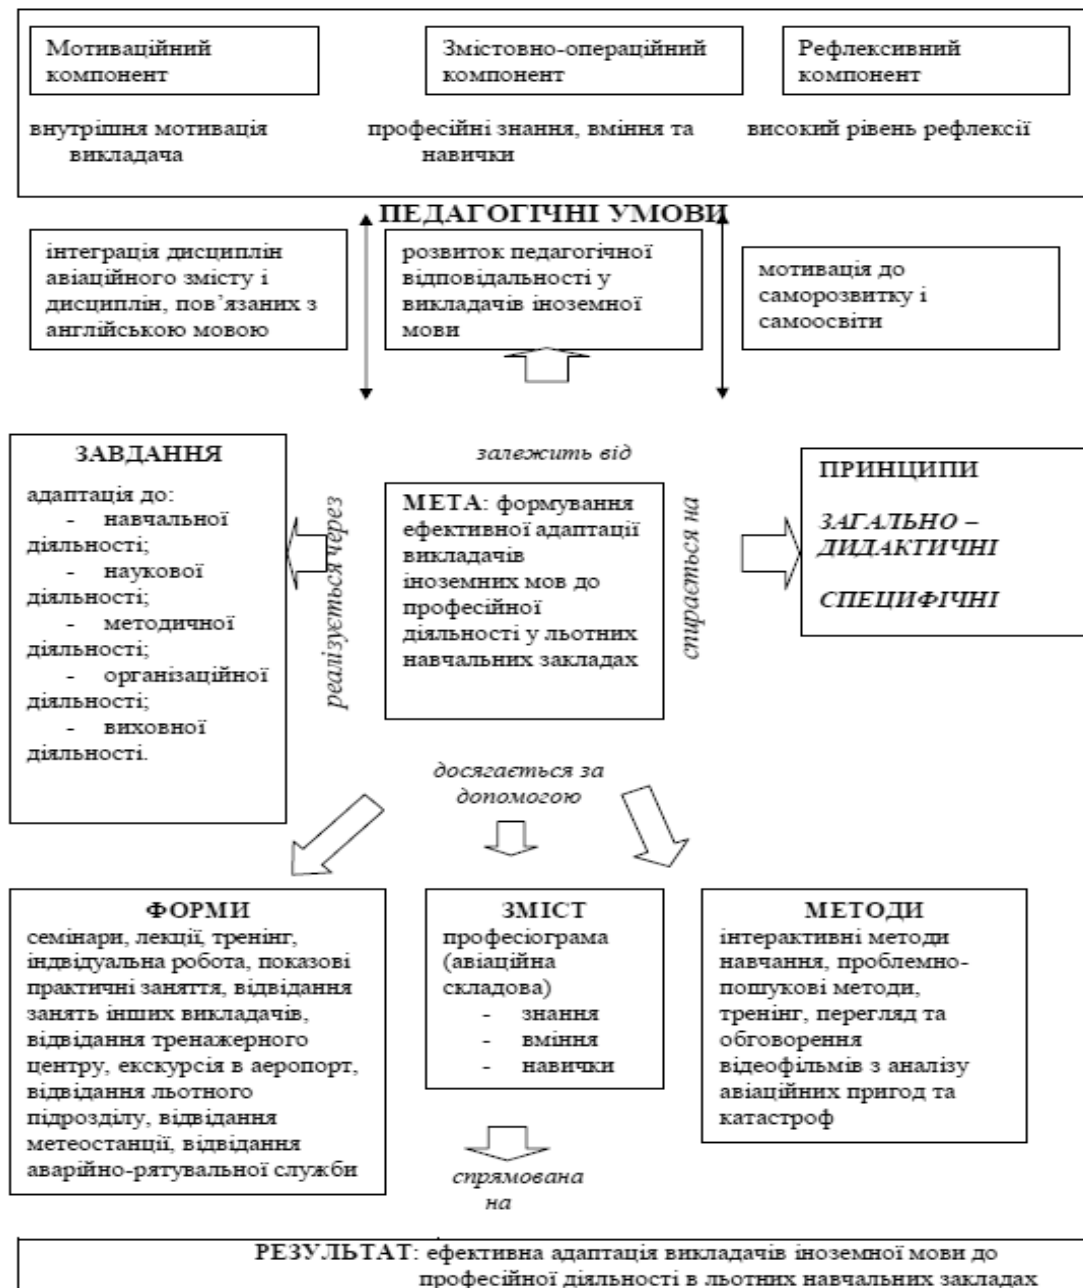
Мотиваційний компонент

Змістовно-операційний компонент

Рефлексивний компонент

внутрішня мотивація викладача

професійні знання, вміння та навички

високий рівень рефлексії

ПЕДАГОГІЧНІ УМОВИ

інтеграція дисциплін авіаційного змісту і дисциплін, пов'язаних з англійською мовою

розвиток педагогічної відповідальності у викладачів іноземної мови

мотивація до саморозвитку і самоосвіти

ЗАВДАННЯ

адаптація до:
- навчальної діяльності;
- наукової діяльності;
- методичної діяльності;
- організаційної діяльності;
- виховної діяльності.

реалізується через

залежить від

МЕТА: формування ефективної адаптації викладачів іноземних мов до професійної діяльності у льотних навчальних закладах

спирається на

ПРИНЦИПИ

ЗАГАЛЬНО – ДИДАКТИЧНІ

СПЕЦИФІЧНІ

досягається за допомогою

ФОРМИ
семінари, лекції, тренінг, індвідуальна робота, показові практичні заняття, відвідання занять інших викладачів, відвідання тренажерного центру, екскурсія в аеропорт, відвідання льотного підрозділу, відвідання метеостанції, відвідання аварійно-рятувальної служби

ЗМІСТ
професіограма (авіаційна складова)
- знання
- вміння
- навички

МЕТОДИ
інтерактивні методи навчання, проблемно-пошукові методи, тренінг, перегляд та обговорення відеофільмів з аналізу авіаційних пригод та катастроф

спрямована на

РЕЗУЛЬТАТ: ефективна адаптація викладачів іноземної мови до професійної діяльності в льотних навчальних закладах